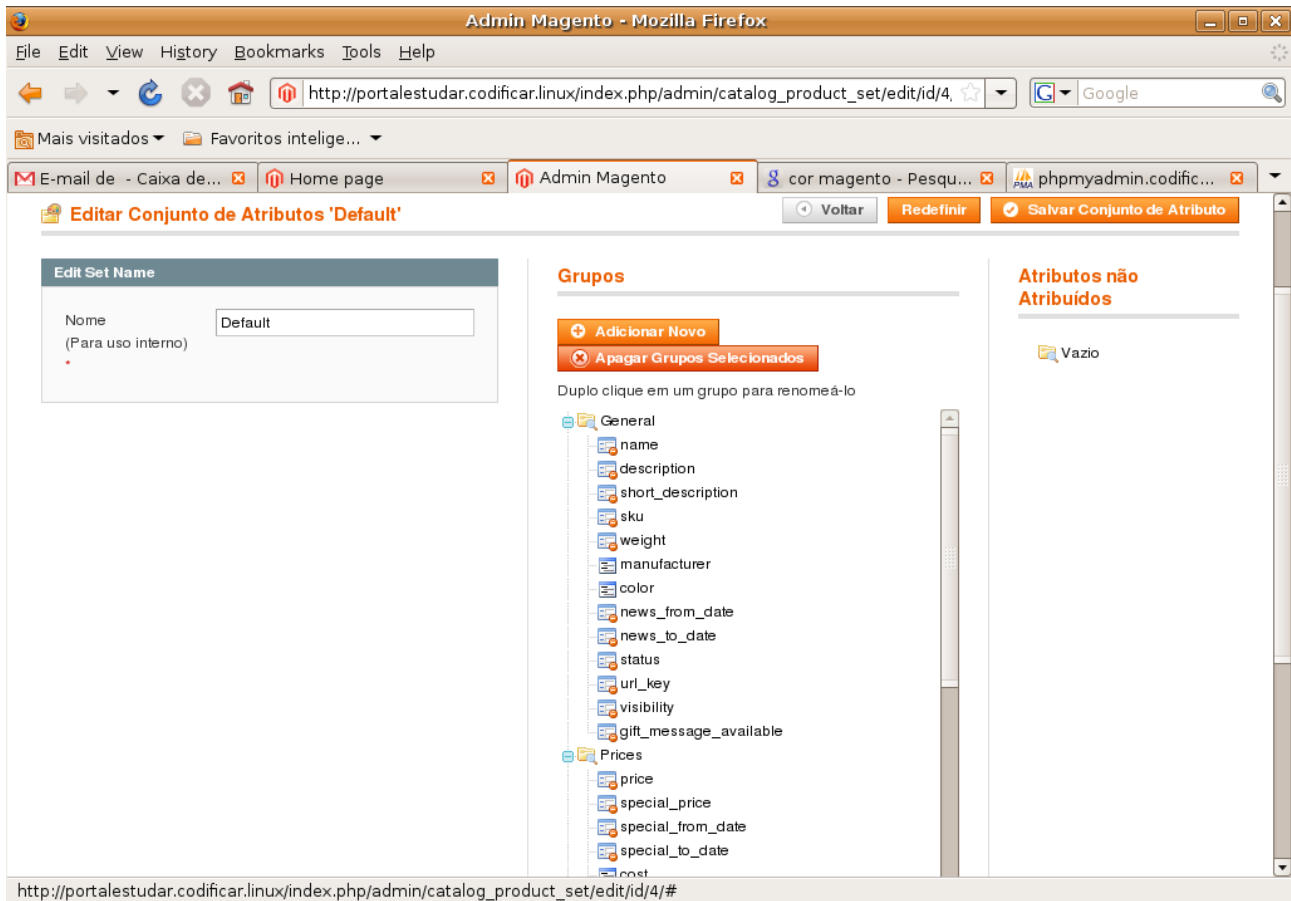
Admin Magento - Mozilla Firefox

File Edit View History Bookmarks Tools Help

http://portalestudar.codificar.linux/index.php/admin/catalog_product_set/edit/id/4,

Google

Mais visitados ▾ Favoritos intelige... ▾

E-mail de - Caixa de... | Home page | Admin Magento | cor magento - Pesqu... | phpmyadmin.codific...

Editar Conjunto de Atributos 'Default'

Voltar | Redefinir | Salvar Conjunto de Atributo

Edit Set Name

Nome
(Para uso interno)
*

Default

Grupos

Adicionar Novo
Apagar Grupos Selecionados

Duplo clique em um grupo para renomeá-lo

General
name
description
short_description
sku
weight
manufacturer
color
news_from_date
news_to_date
status
url_key
visibility
gift_message_available
Prices
price
special_price
special_from_date
special_to_date
cost

Atributos não Atribuídos

Vazio

http://portalestudar.codificar.linux/index.php/admin/catalog_product_set/edit/id/4/#